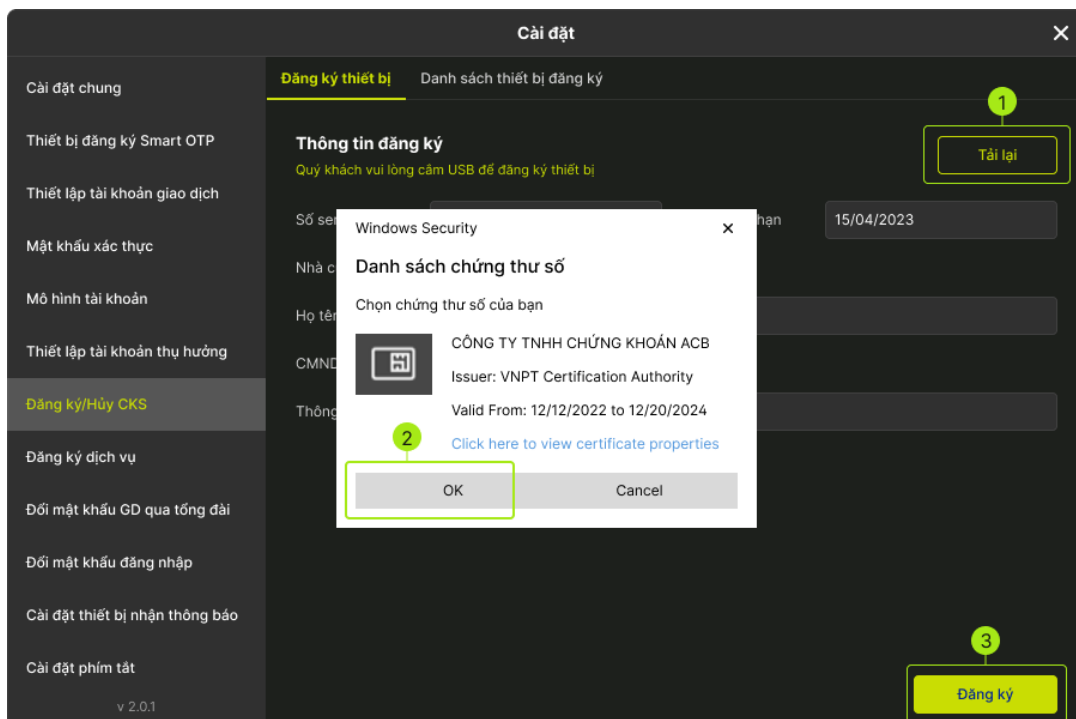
Cài đặt

Cài đặt chung

Thiết bị đăng ký Smart OTP

Thiết lập tài khoản giao dịch

Mật khẩu xác thực

Mô hình tài khoản

Thiết lập tài khoản thụ hưởng

Đăng ký/Hủy CKS

Đăng ký dịch vụ

Đổi mật khẩu GD qua tổng đài

Đổi mật khẩu đăng nhập

Cài đặt thiết bị nhận thông báo

Cài đặt phím tắt

v 2.0.1

Đăng ký thiết bị

Danh sách thiết bị đăng ký

1

Thông tin đăng ký

Quý khách vui lòng cắm USB để đăng ký thiết bị

Tải lại

Số ser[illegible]

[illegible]hạn

15/04/2023

Nhà c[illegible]

Họ tên

CMND

Thông

Windows Security

Danh sách chứng thư số

Chọn chứng thư số của bạn

CÔNG TY TNHH CHỨNG KHOÁN ACB

Issuer: VNPT Certification Authority

Valid From: 12/12/2022 to 12/20/2024

Click here to view certificate properties

2

OK

Cancel

3

Đăng ký